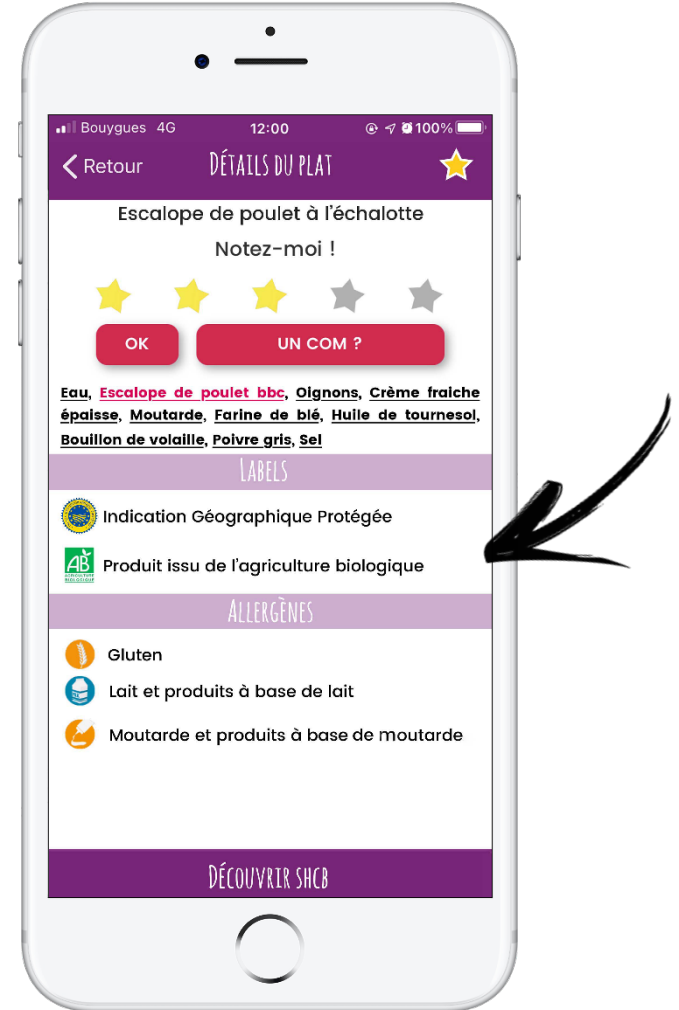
Bouygues 4G 12:00 100%

Retour DÉTAILS DU PLAT

Escalope de poulet à l'échalotte

Notez-moi !

OK UN COM ?

Eau, Escalope de poulet bbc, Oignons, Crème fraiche épaisse, Moutarde, Farine de blé, Huile de tournesol, Bouillon de volaille, Poivre gris, Sel

LABELS

Indication Géographique Protégée

AB AGRICULTURE BIOLOGIQUE Produit issu de l'agriculture biologique

ALLERGÈNES

Gluten

Lait et produits à base de lait

Moutarde et produits à base de moutarde

DÉCOUVRIR SHCB